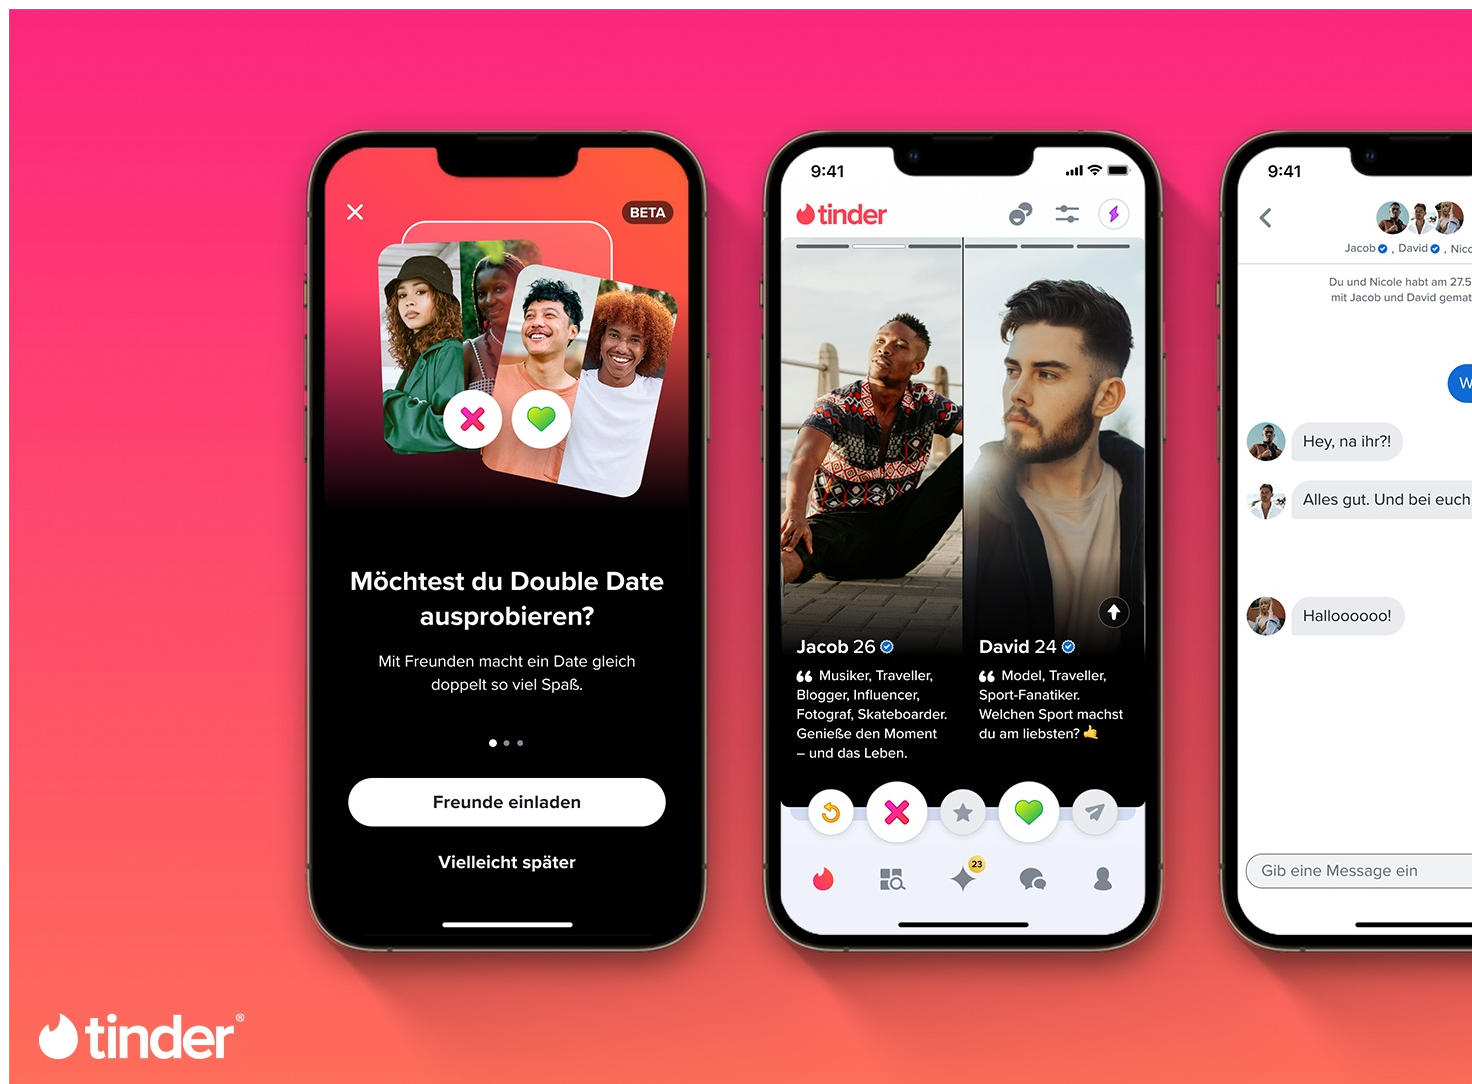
BETA

Möchtest du Double Date ausprobieren?

Mit Freunden macht ein Date gleich doppelt so viel Spaß.

Freunde einladen

Vielleicht später

9:41

tinder

Jacob 26

Musiker, Traveller, Blogger, Influencer, Fotograf, Skateboarder. Genieße den Moment – und das Leben.

David 24

Model, Traveller, Sport-Fanatiker. Welchen Sport machst du am liebsten?

23

9:41

Jacob, David, Nic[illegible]

Du und Nicole habt am 27.5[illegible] mit Jacob und David gemat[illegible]

W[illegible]

Hey, na ihr?!

Alles gut. Und bei euch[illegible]

Hallooooo!

Gib eine Message ein

tinder®